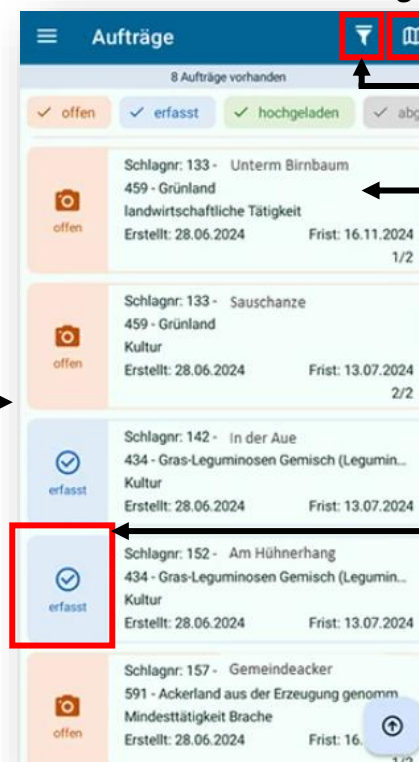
Aufträge

8 Aufträge vorhanden

✓ offen ✓ erfasst ✓ hochgeladen ✓ abg

offen
Schlagnr: 133 - Unterm Birnbaum
459 - Grünland
landwirtschaftliche Tätigkeit
Erstellt: 28.06.2024 Frist: 16.11.2024
1/2

offen
Schlagnr: 133 - Sauschanze
459 - Grünland
Kultur
Erstellt: 28.06.2024 Frist: 13.07.2024
2/2

erfasst
Schlagnr: 142 - In der Aue
434 - Gras-Leguminosen Gemisch (Legumin...
Kultur
Erstellt: 28.06.2024 Frist: 13.07.2024

erfasst
Schlagnr: 152 - Am Hühnerhang
434 - Gras-Leguminosen Gemisch (Legumin...
Kultur
Erstellt: 28.06.2024 Frist: 13.07.2024

offen
Schlagnr: 157 - Gemeindeacker
591 - Ackerland aus der Erzeugung genomm...
Mindesttätigkeit Brache
Erstellt: 28.06.2024 Frist: 16.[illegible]